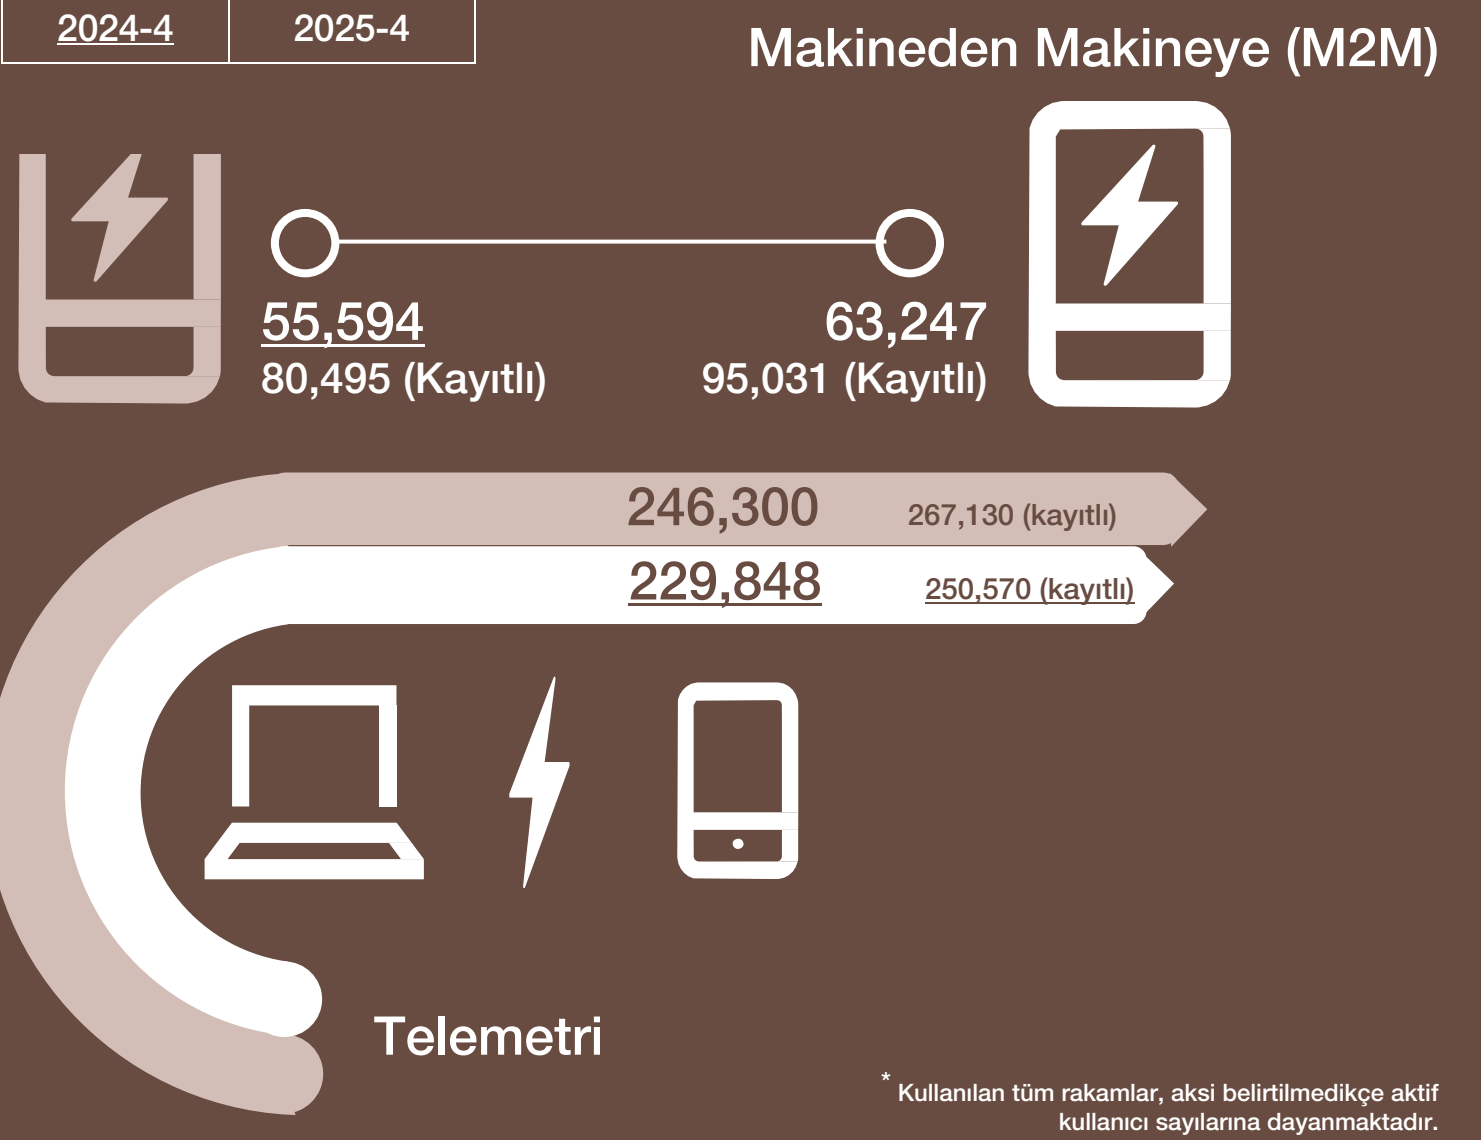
2024-4

2025-4

Makineden Makineye (M2M)

55,594
80,495 (Kayıtlı)

63,247
95,031 (Kayıtlı)

246,300
267,130 (kayıtlı)

229,848
250,570 (kayıtlı)

Telemetri

* Kullanılan tüm rakamlar, aksi belirtilmedikçe aktif kullanıcı sayılarına dayanmaktadır.